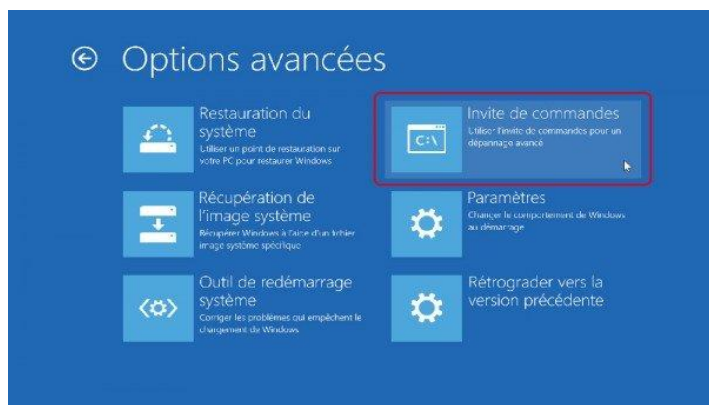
Options avancées

Restauration du système
Utiliser un point de restauration sur votre PC pour restaurer Windows

Invite de commandes
Utiliser l'invite de commandes pour un dépannage avancé

C:\

Récupération de l'image système
Récupérer Windows à l'aide d'un fichier image système spécifique

Paramètres
Changer le comportement de Windows au démarrage

Outil de redémarrage système
Corriger les problèmes qui empêchent le chargement de Windows

Rétrograder vers la version précédente